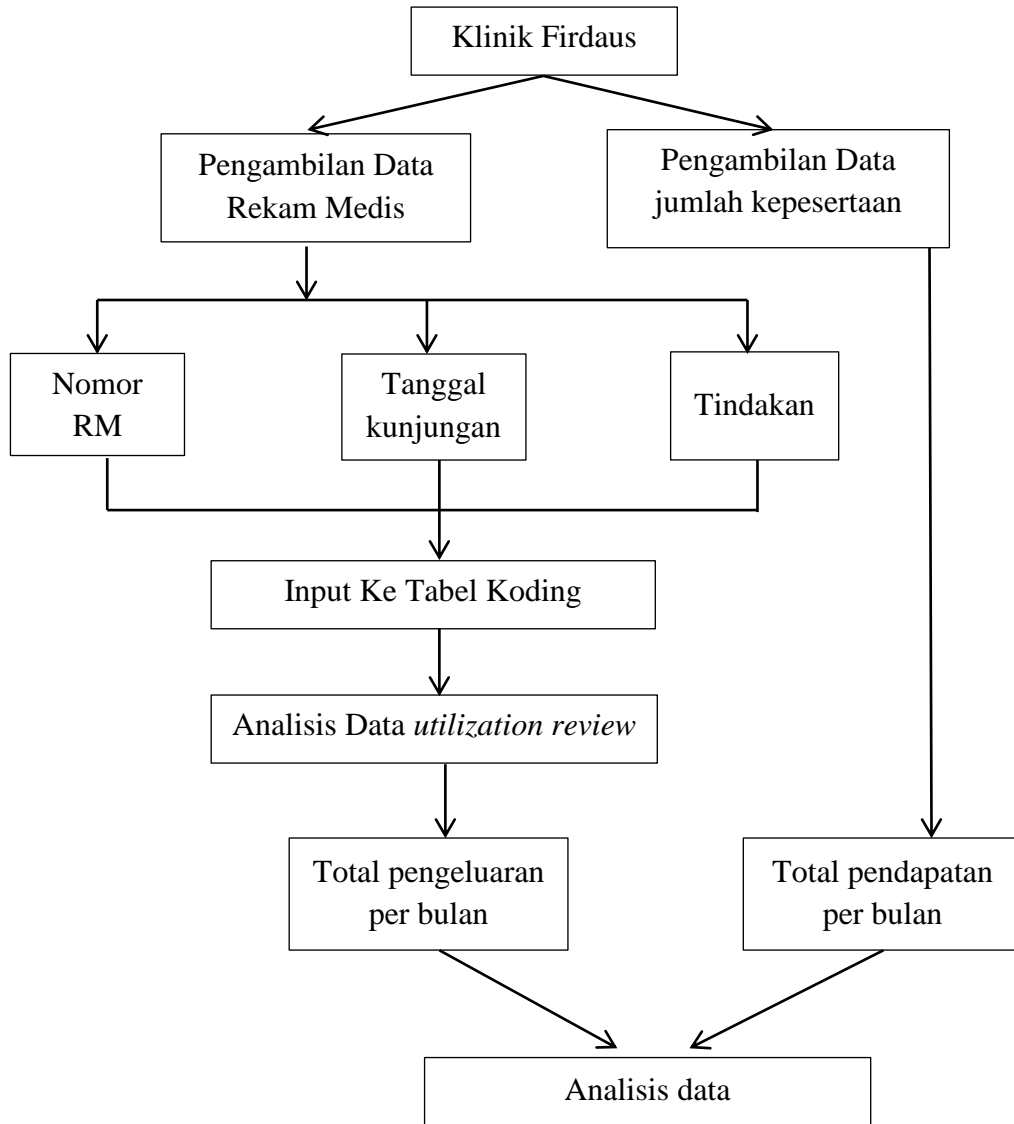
Klinik Firdaus

Pengambilan Data Rekam Medis

Pengambilan Data jumlah kepesertaan

Nomor RM

Tanggal kunjungan

Tindakan

Input Ke Tabel Koding

Analisis Data *utilization review*

Total pengeluaran per bulan

Total pendapatan per bulan

Analisis data